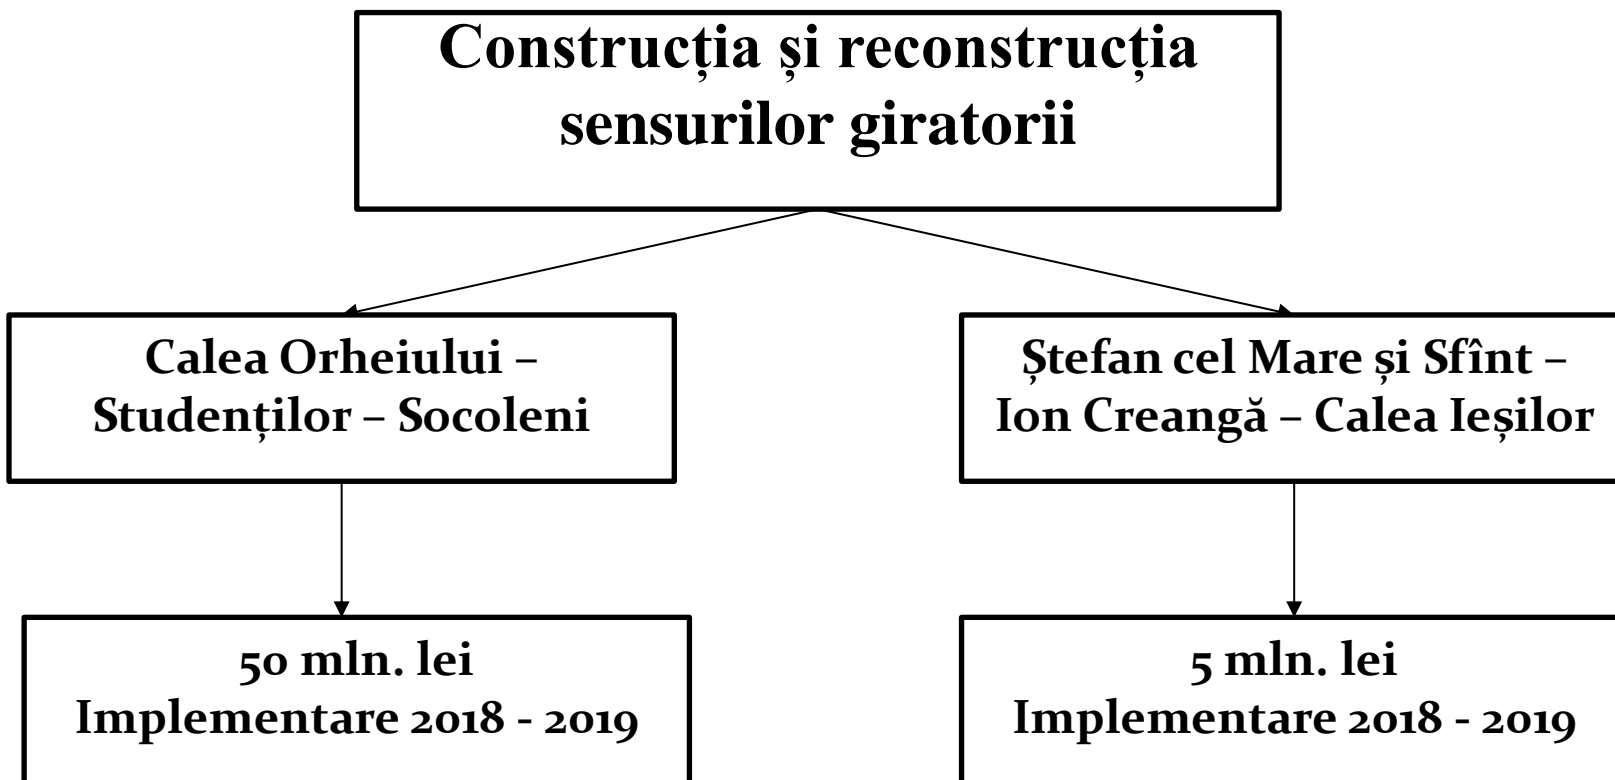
Construcția și reconstrucția sensurilor giratorii

Calea Orheiului – Studenților – Socoleni

50 mln. lei
Implementare 2018 - 2019

Ștefan cel Mare și Sfînt – Ion Creangă – Calea Ieșilor

5 mln. lei
Implementare 2018 - 2019